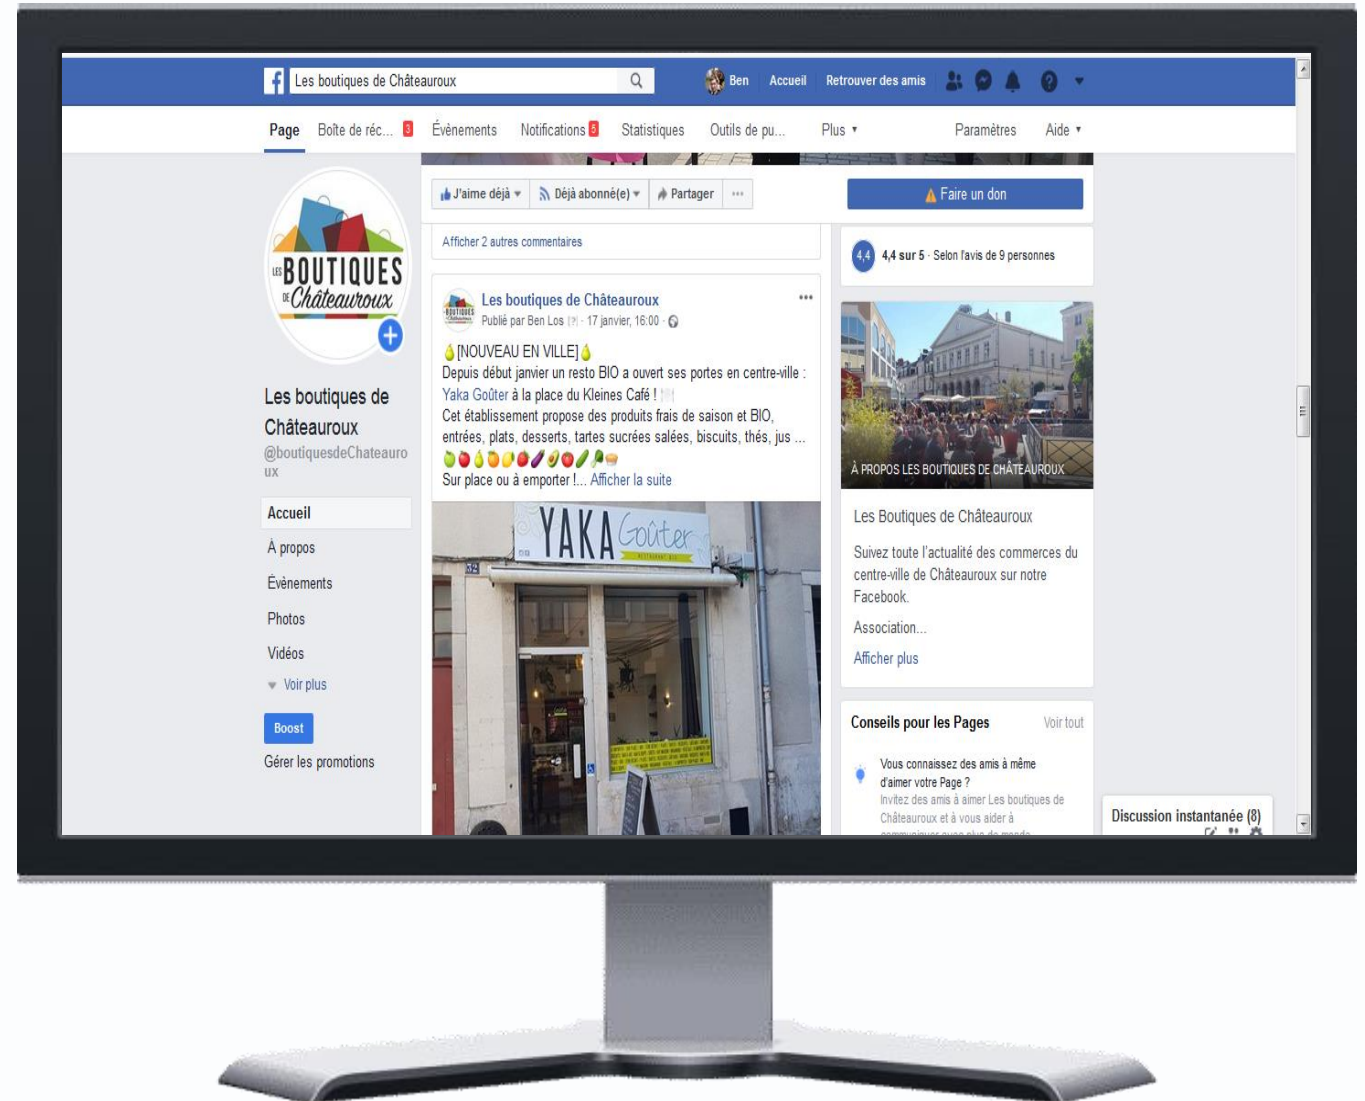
Les boutiques de Châteauroux

Ben Accueil Retrouver des amis

Page Boîte de réc... 3 Évènements Notifications 6 Statistiques Outils de pu... Plus ▾ Paramètres Aide ▾

LES BOUTIQUES DE Châteauroux

Les boutiques de Châteauroux
@boutiquesdeChateauroux

Accueil
À propos
Évènements
Photos
Vidéos
Voir plus

Boost

Gérer les promotions

J'aime déjà ▾ Déjà abonné(e) ▾ Partager ···

Faire un don

Afficher 2 autres commentaires

Les boutiques de Châteauroux
Publié par Ben Los · 17 janvier, 16:00 ·

[NOUVEAU EN VILLE]
Depuis début janvier un resto BIO a ouvert ses portes en centre-ville : Yaka Goûter à la place du Kleines Café !
Cet établissement propose des produits frais de saison et BIO, entrées, plats, desserts, tartes sucrées salées, biscuits, thés, jus ...
Sur place ou à emporter !... Afficher la suite

YAKA Goûter
RESTAURANT BIO

4,4 4,4 sur 5 · Selon l'avis de 9 personnes

À PROPOS LES BOUTIQUES DE CHÂTEAUROUX

Les Boutiques de Châteauroux

Suivez toute l'actualité des commerces du centre-ville de Châteauroux sur notre Facebook.

Association...

Afficher plus

Conseils pour les Pages Voir tout

Vous connaissez des amis à même d'aimer votre Page ?
Invitez des amis à aimer Les boutiques de Châteauroux et à vous aider à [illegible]

Discussion instantanée (8)